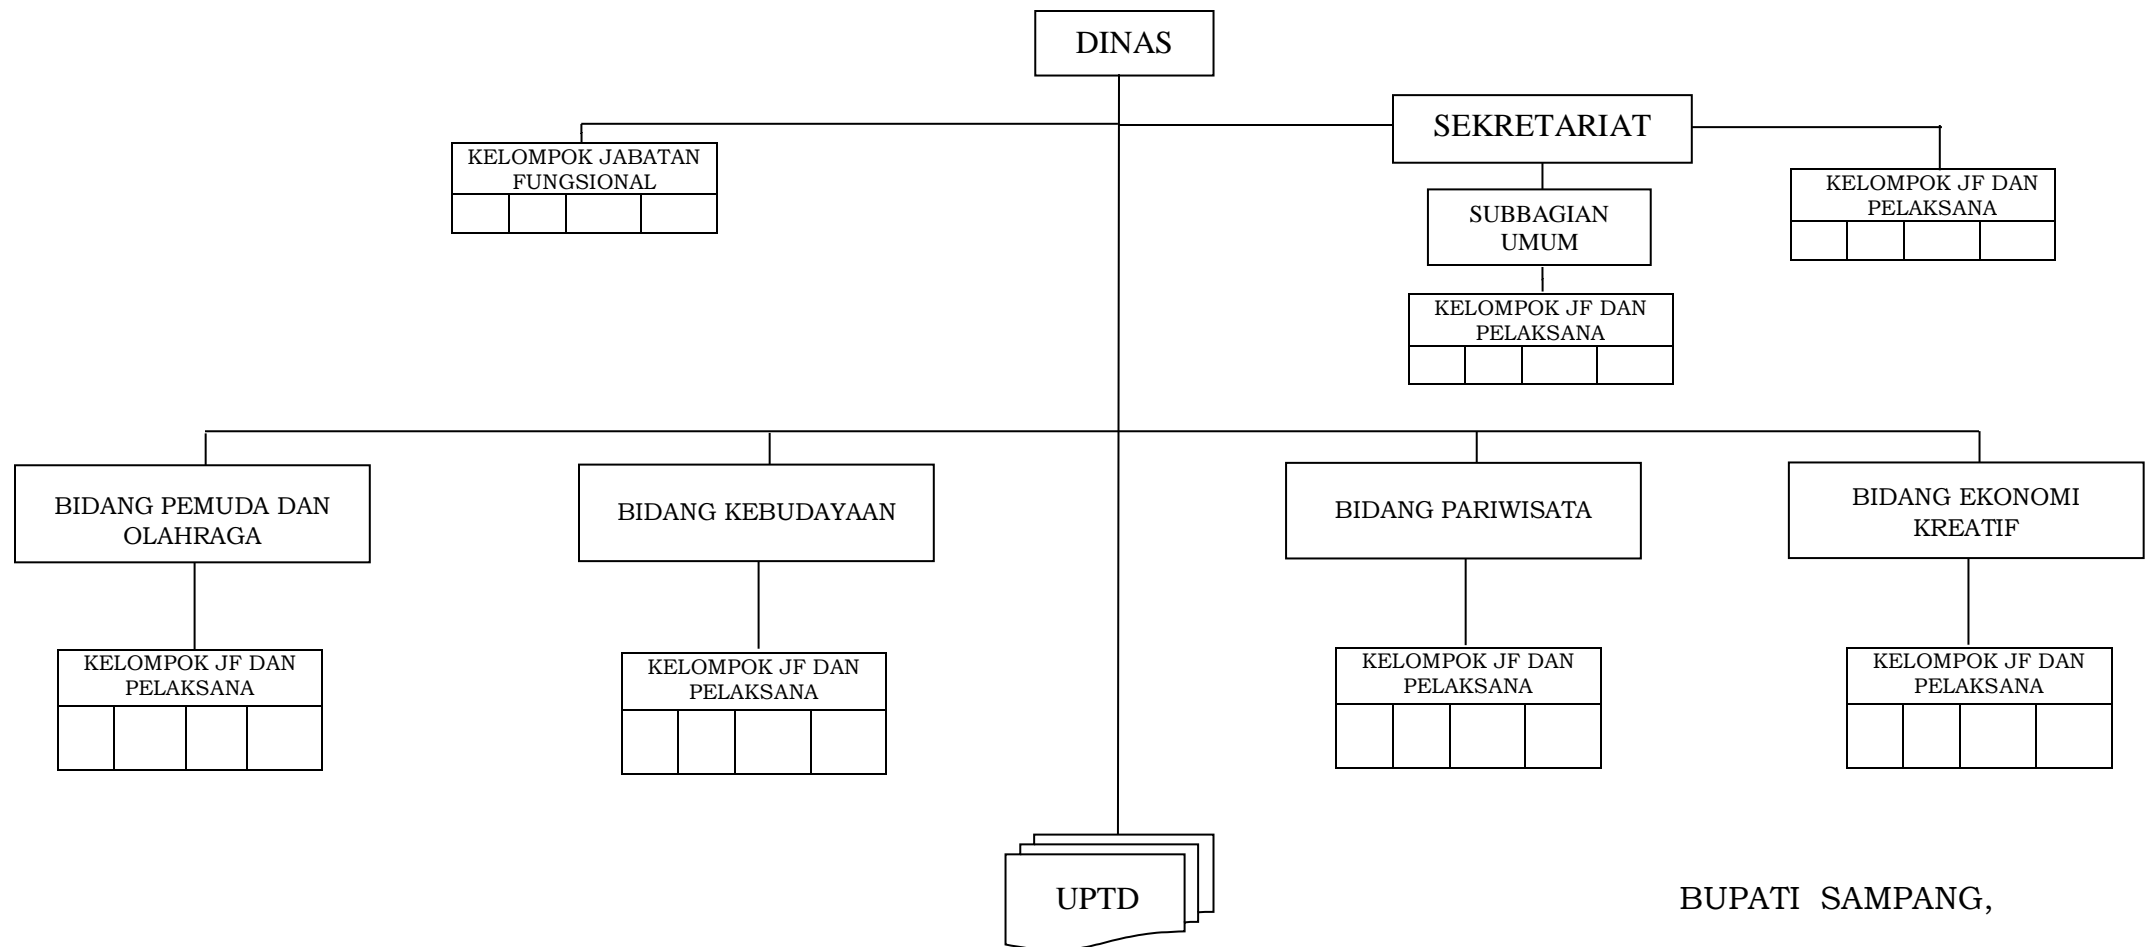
DINAS

KELOMPOK JABATAN FUNGSIONAL

SEKRETARIAT

KELOMPOK JF DAN PELAKSANA

SUBBAGIAN UMUM

KELOMPOK JF DAN PELAKSANA

BIDANG PEMUDA DAN OLAHRAGA

KELOMPOK JF DAN PELAKSANA

BIDANG KEBUDAYAAN

KELOMPOK JF DAN PELAKSANA

BIDANG PARIWISATA

KELOMPOK JF DAN PELAKSANA

BIDANG EKONOMI KREATIF

KELOMPOK JF DAN PELAKSANA

UPTD

BUPATI SAMPANG,